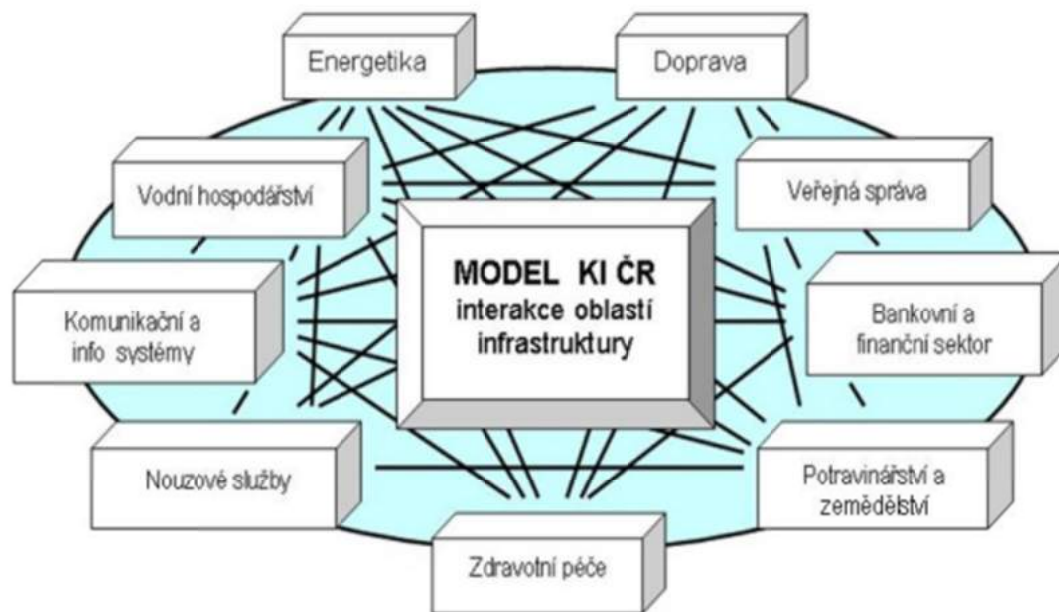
Energetika

Doprava

Vodní hospodářství

Veřejná správa

MODEL KI ČR
interakce oblastí infrastruktury

Komunikační a info systémy

Bankovní a finanční sektor

Nouzové služby

Potravinářství a zemědělství

Zdravotní péče